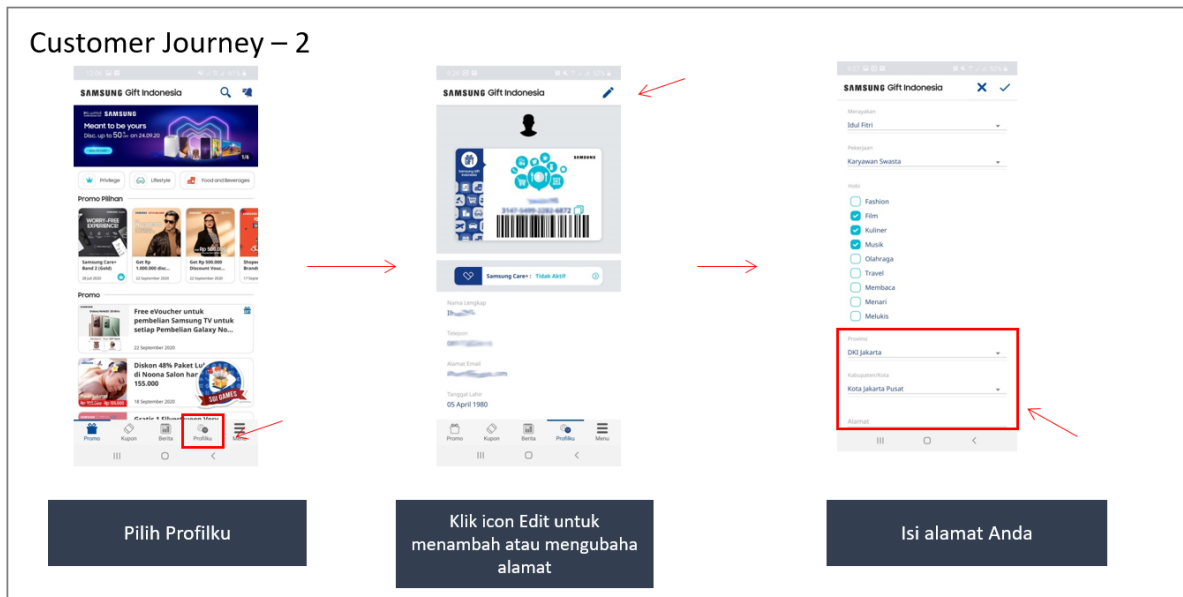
Customer Journey – 2

SAMSUNG Gift Indonesia

Meant to be yours
Disc. up to 50% on 24.09.20

Privilege
Lifestyle
Food and Beverages

Promo Pilihan

Samsung Care+ Band 3 (Gold)

Get Rp 1.000.000 disc...

Get Rp 500.000 Discount Vouc...

Shope Brandi

Promo

Free eVoucher untuk pembelian Samsung TV untuk setiap Pembelian Galaxy No...

22 September 2020

Diskon 48% Paket Lu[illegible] di Noona Salon har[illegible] 155.000

18 September 2020

Promo
Kupon
Berita
Profilku
Menu

SAMSUNG Gift Indonesia

SAMSUNG

Samsung Care+ | Tidak Aktif

Nama Lengkap

Telepon

Alamat Email

Tanggal Lahir
05 April 1980

Promo
Kupon
Berita
Profilku
Menu

SAMSUNG Gift Indonesia

Merayakan
Idul Fitri

Pekerjaan
Karyawan Swasta

Hobi
Fashion
Film
Kuliner
Musik
Olahraga
Travel
Membaca
Menari
Melukis

Provinsi
DKI Jakarta

Kabupaten/Kota
Kota Jakarta Pusat

Alamat

Pilih Profilku

Klik icon Edit untuk menambah atau mengubaha alamat

Isi alamat Anda